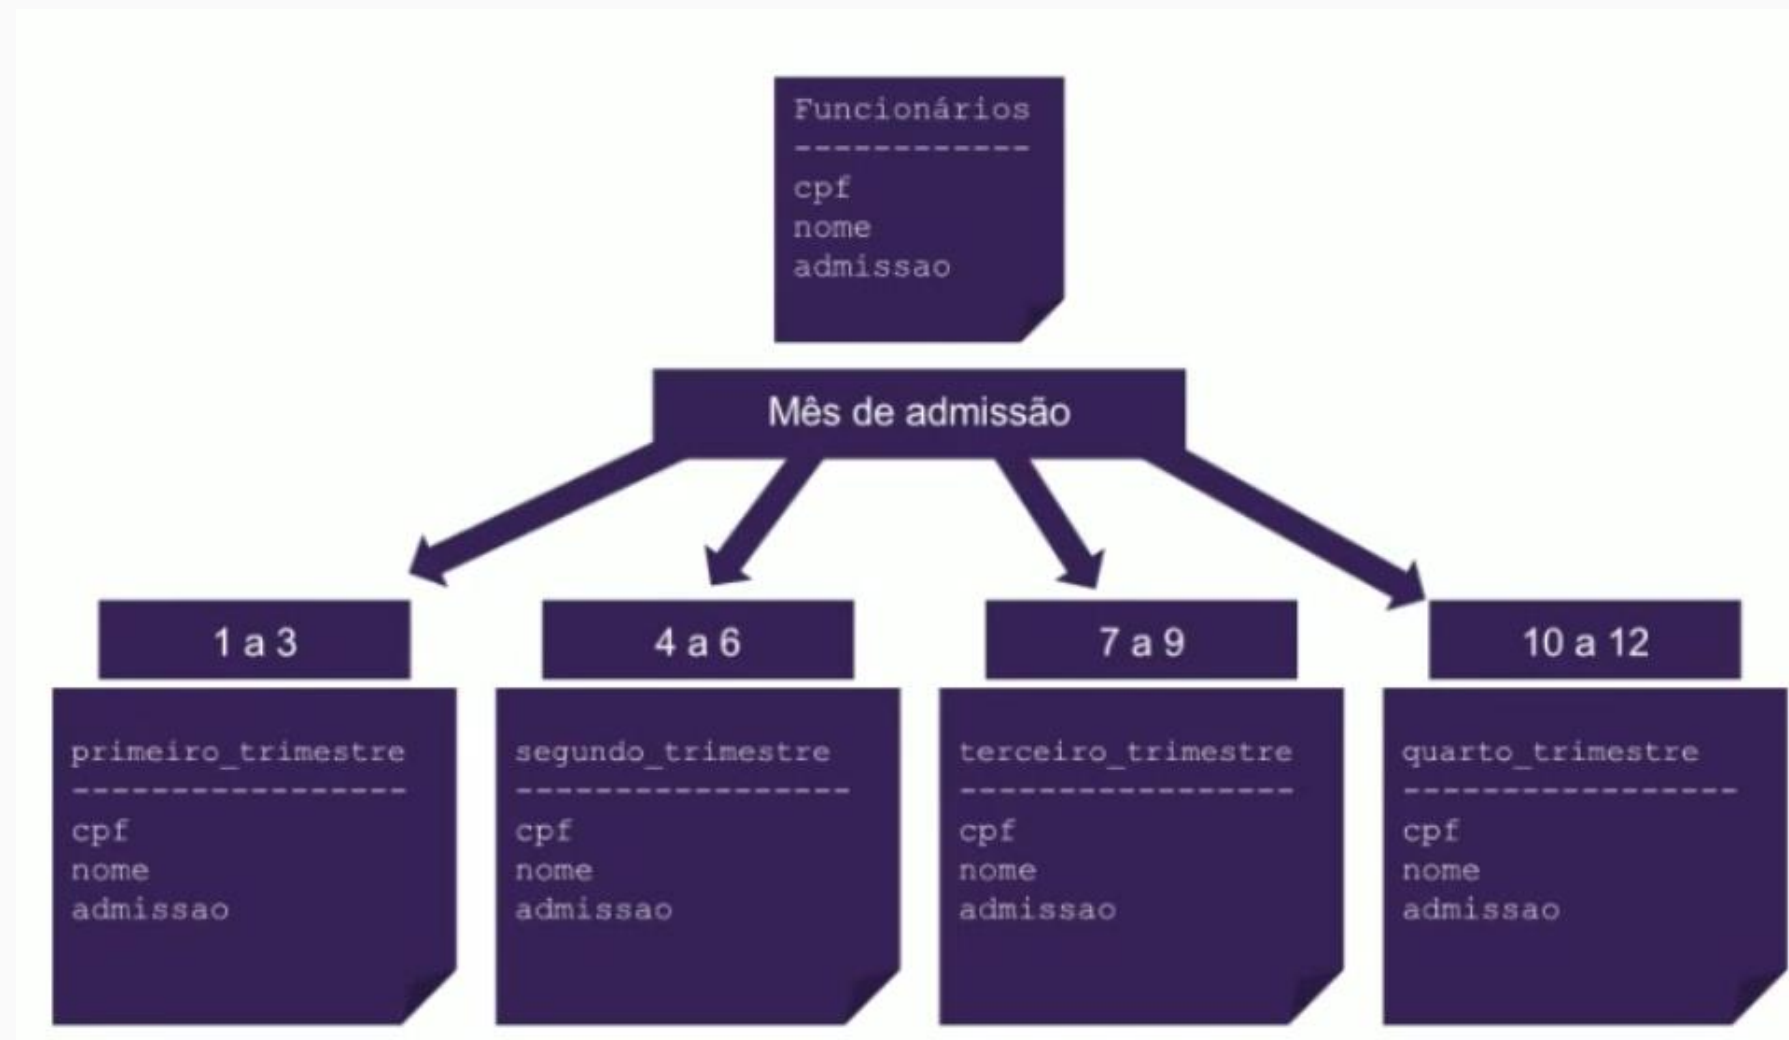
Funcionários
------------
cpf
nome
admissao

Mês de admissão

1 a 3

primeiro_trimestre
-----------------
cpf
nome
admissao

4 a 6

segundo_trimestre
-----------------
cpf
nome
admissao

7 a 9

terceiro_trimestre
------------------
cpf
nome
admissao

10 a 12

quarto_trimestre
----------------
cpf
nome
admissao